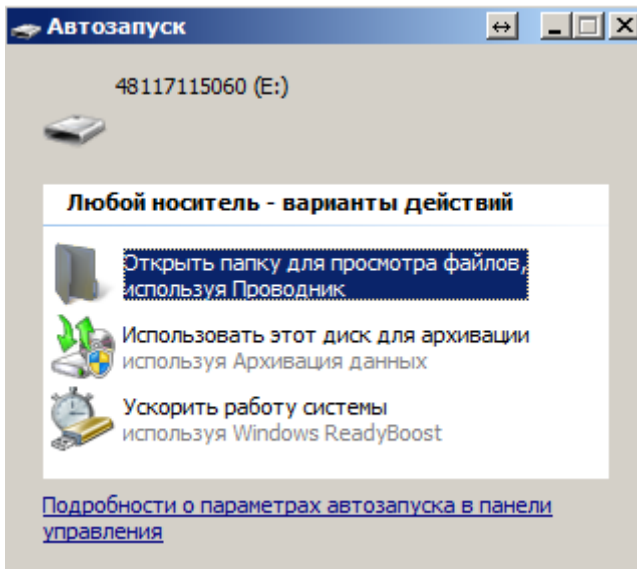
Автозапуск

48117115060 (E:)

Любой носитель - варианты действий

Открыть папку для просмотра файлов, используя Проводник

Использовать этот диск для архивации
используя Архивация данных

Ускорить работу системы
используя Windows ReadyBoost

Подробности о параметрах автозапуска в панели управления